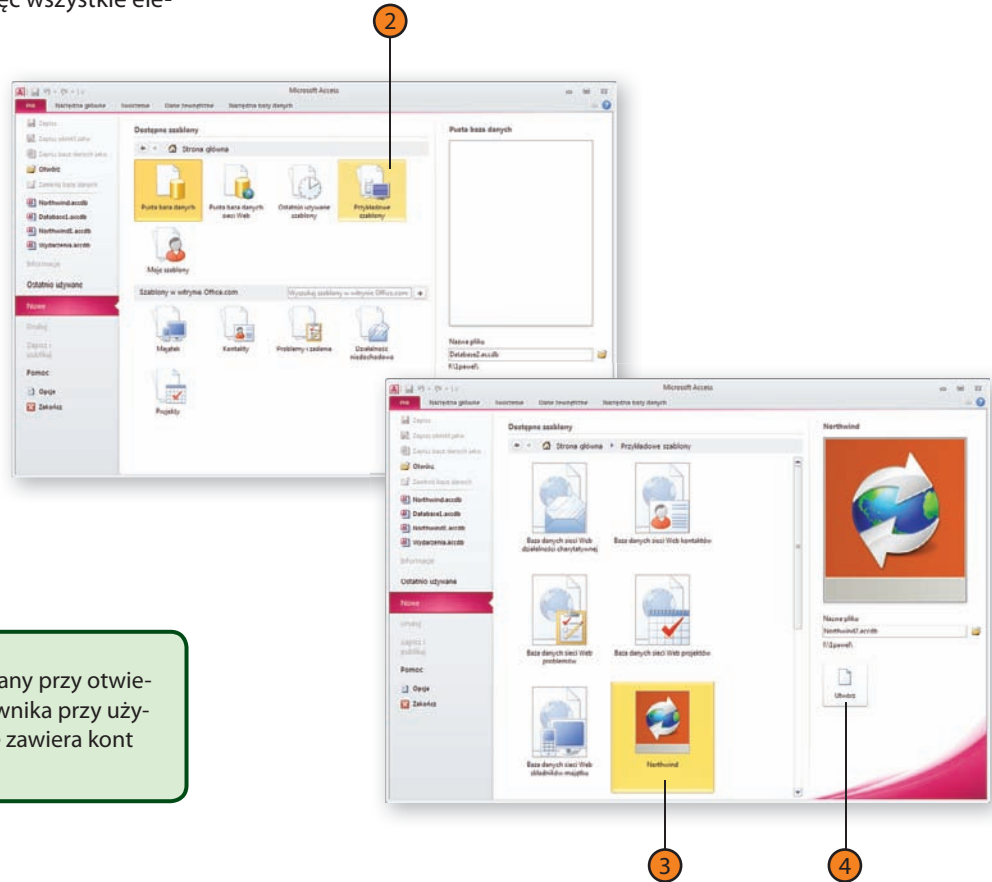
ęc wszystkie ele-

2

Microsoft Access

Plik Narzędzia główne Tworzenie Dane zewnętrzne Narzędzia bazy danych

Zapisz
Zapisz obiekt jako
Zapisz bazę danych jako
Otwórz
Zamknij bazę danych
Northwind.accdb
Database1.accdb
Northwind2.accdb
Wydarzenia.accdb
Informacje
Ostatnio używane
Nowe
Drukuj
Zapisz i publikuj
Pomoc
Opcje
Zakończ

Dostępne szablony
Strona główna
Pusta baza danych
Pusta baza danych sieci Web
Ostatnio używane szablony
Przykładowe szablony
Moje szablony
Szablony w witrynie Office.com
Wyszukaj szablony w witrynie Office.com
Majątek
Kontakty
Problemy i zadania
Działalność niedochodowa
Projekty

Pusta baza danych
Nazwa pliku
Database2.accdb
F:\Użytkownicy\pawel\

Microsoft Access

Plik Narzędzia główne Tworzenie Dane zewnętrzne Narzędzia bazy danych

Zapisz
Zapisz obiekt jako
Zapisz bazę danych jako
Otwórz
Zamknij bazę danych
Northwind.accdb
Database1.accdb
Northwind2.accdb
Wydarzenia.accdb
Informacje
Ostatnio używane
Nowe
Drukuj
Zapisz i publikuj
Pomoc
Opcje
Zakończ

Dostępne szablony
Strona główna ▸ Przykładowe szablony
Baza danych sieci Web działalności charytatywnej
Baza danych sieci Web kontaktów
Baza danych sieci Web problemów
Baza danych sieci Web projektów
Baza danych sieci Web składników majątku
Northwind

Northwind
Nazwa pliku
Northwind3.accdb
F:\Użytkownicy\pawel\
Utwórz

any przy otwie-
wnika przy uży-
zawiera kont

3

4